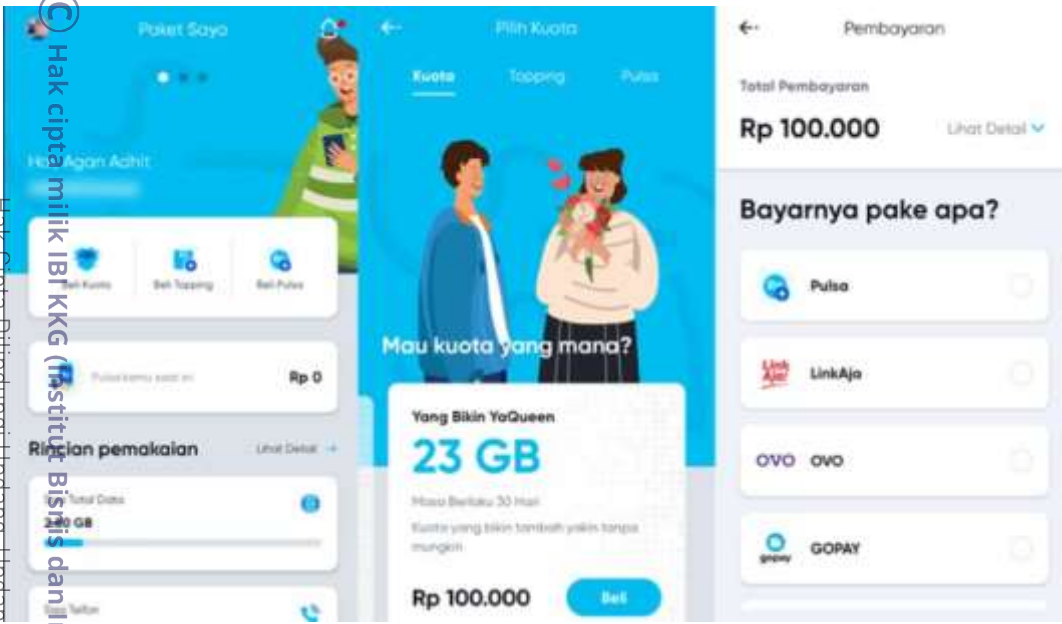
© Hak cipta milik IBI KKG (Institut Bisnis dan

Hak Cipta Dilindungi Undang-Undang

Paket Saya

Hai Agan Adhit

Beli Kuota

Beli Topping

Beli Pulsa

Pulsa kamu saat ini

Rp 0

Rincian pemakaian

Lihat Detail →

Total Data

2,80 GB

Telfon

←

Pilih Kuota

Kuota

Topping

Pulsa

Mau kuota yang mana?

Yang Bikin YoQueen

23 GB

Masa Berlaku 30 Hari

Kuota yang bikin tambah yakin tanpa mungkin

Rp 100.000

Beli

←

Pembayaran

Total Pembayaran

Rp 100.000

Lihat Detail

Bayarnya pake apa?

Pulsa

LinkAja

OVO OVO

gopay GOPAY